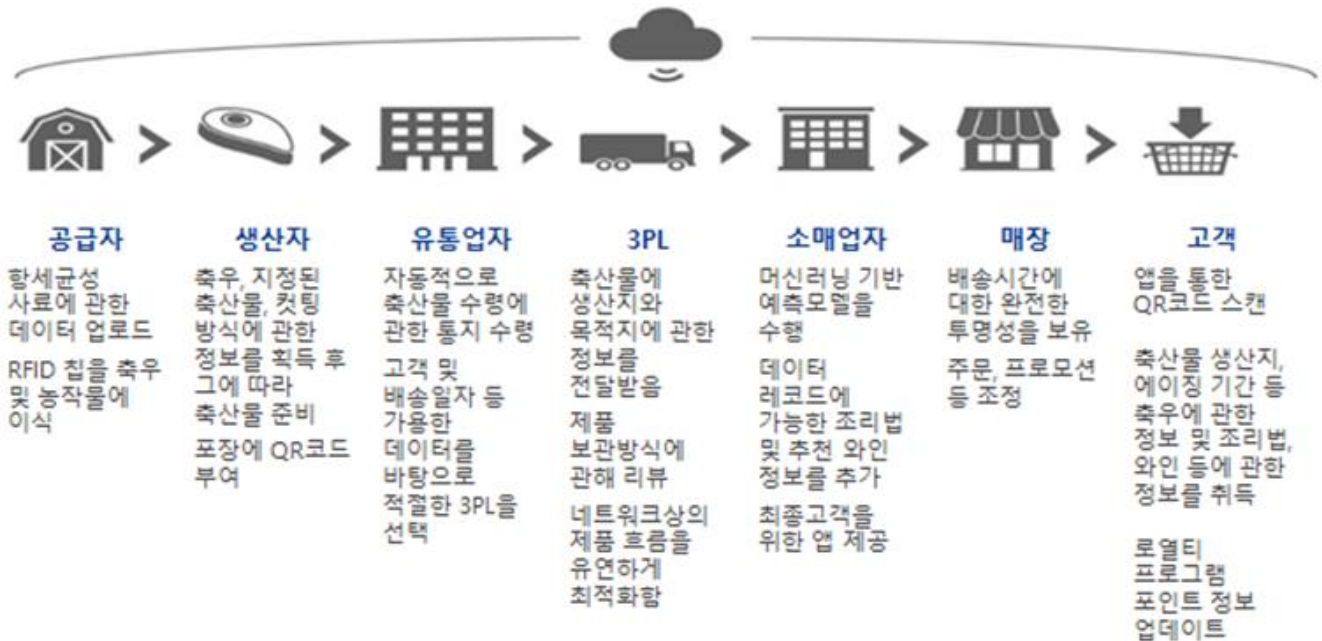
공급자

항세균성 사료에 관한 데이터 업로드

RFID 칩을 축우 및 농작물에 이식

생산자

축우, 지정된 축산물, 컷팅 방식에 관한 정보를 획득 후 그에 따라 축산물 준비

포장에 QR코드 부여

유통업자

자동적으로 축산물 수령에 관한 통지 수령

고객 및 배송일자 등 가용한 데이터를 바탕으로 적절한 3PL을 선택

3PL

축산물에 생산지와 목적지에 관한 정보를 전달받음

제품 보관방식에 관해 리뷰

네트워크상의 제품 흐름을 유연하게 최적화함

소매업자

머신러닝 기반 예측모델을 수행

데이터 레코드에 가능한 조리법 및 추천 와인 정보를 추가

최종고객을 위한 앱 제공

매장

배송시간에 대한 완전한 투명성을 보유

주문, 프로모션 등 조정

고객

앱을 통한 QR코드 스캔

축산물 생산지, 에이징 기간 등 축우에 관한 정보 및 조리법, 와인 등에 관한 정보를 취득

로열티 프로그램 포인트 정보 업데이트